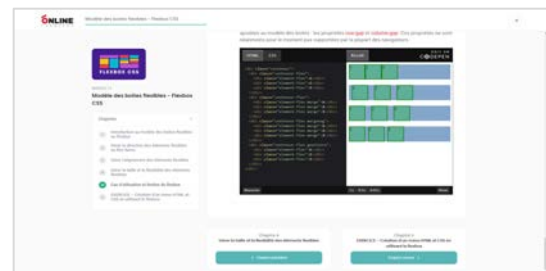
ONLINE Modèle des boîtes flexibles – Flexbox CSS

FLEXBOX CSS

Modèle des boîtes flexibles – Flexbox CSS

Chapitres

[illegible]

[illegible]

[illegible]

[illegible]

Cas d'utilisation et limites du flexbox

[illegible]

ajoutées au modèle des boîtes : les propriétés row-gap et column-gap. Ces propriétés ne sont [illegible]

HTML CSS

Result

EDIT ON CODEPEN

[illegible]

Chapitre 4
Gérer la taille et la flexibilité des éléments flexibles

Chapitre 6
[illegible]

Chapitre précédent

Chapitre suivant